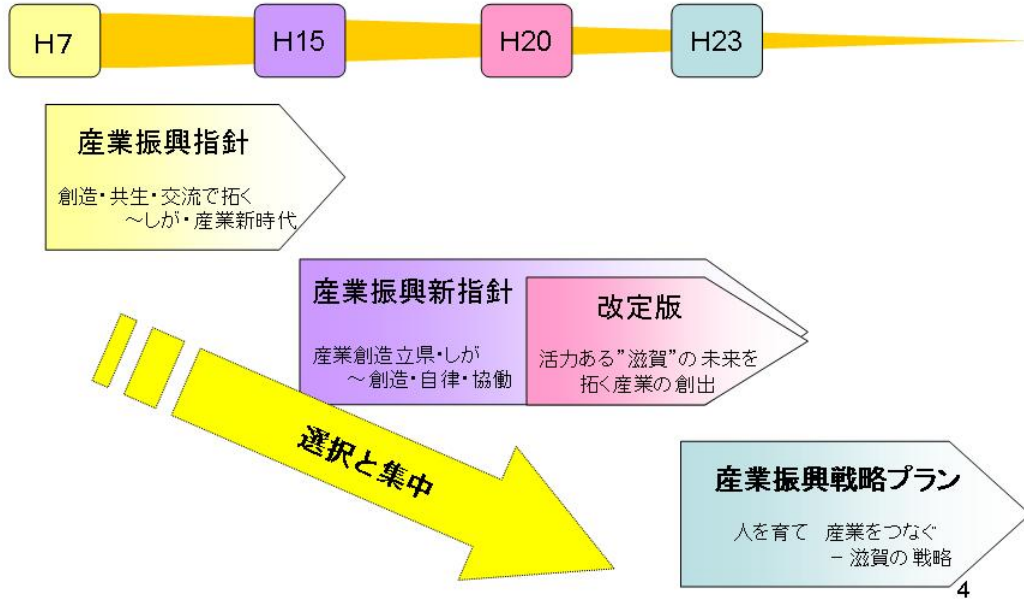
H7
H15
H20
H23

産業振興指針
創造・共生・交流で拓く
～しが・産業新時代

産業振興新指針
産業創造立県・しが
～創造・自律・協働

改定版
活力ある"滋賀"の未来を
拓く産業の創出

選択と集中

産業振興戦略プラン
人を育て 産業をつなぐ
－滋賀の戦略

4